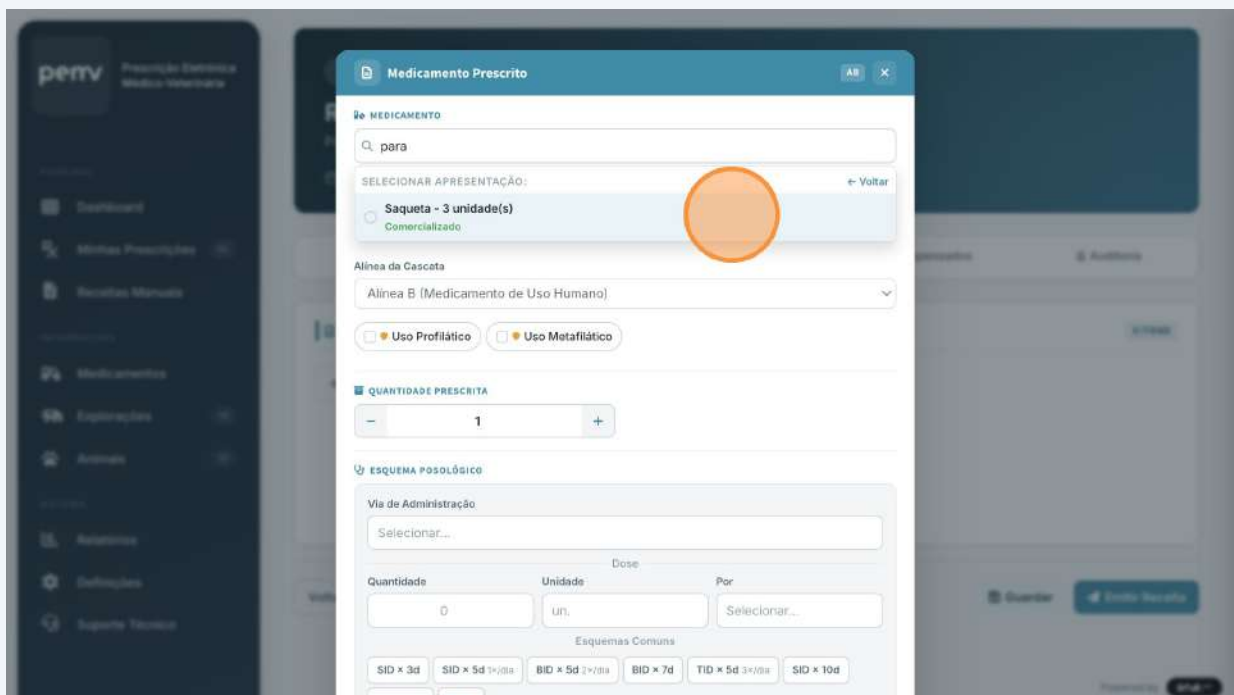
pemv

Medicamento Prescrito

AR ×

MEDICAMENTO

para

SELECIONAR APRESENTAÇÃO:

← Voltar

Saqueta - 3 unidade(s)

Comercializado

Alínea da Cascata

Alínea B (Medicamento de Uso Humano)

Uso Profilático

Uso Metafilático

QUANTIDADE PRESCRITA

−

1

+

ESQUEMA POSOLÓGICO

Via de Administração

Selecionar...

Dose

Quantidade

Unidade

Por

0

un.

Selecionar...

Esquemas Comuns

SID × 3d

SID × 5d 1×/dia

BID × 5d 2×/dia

BID × 7d

TID × 5d 3×/dia

SID × 10d